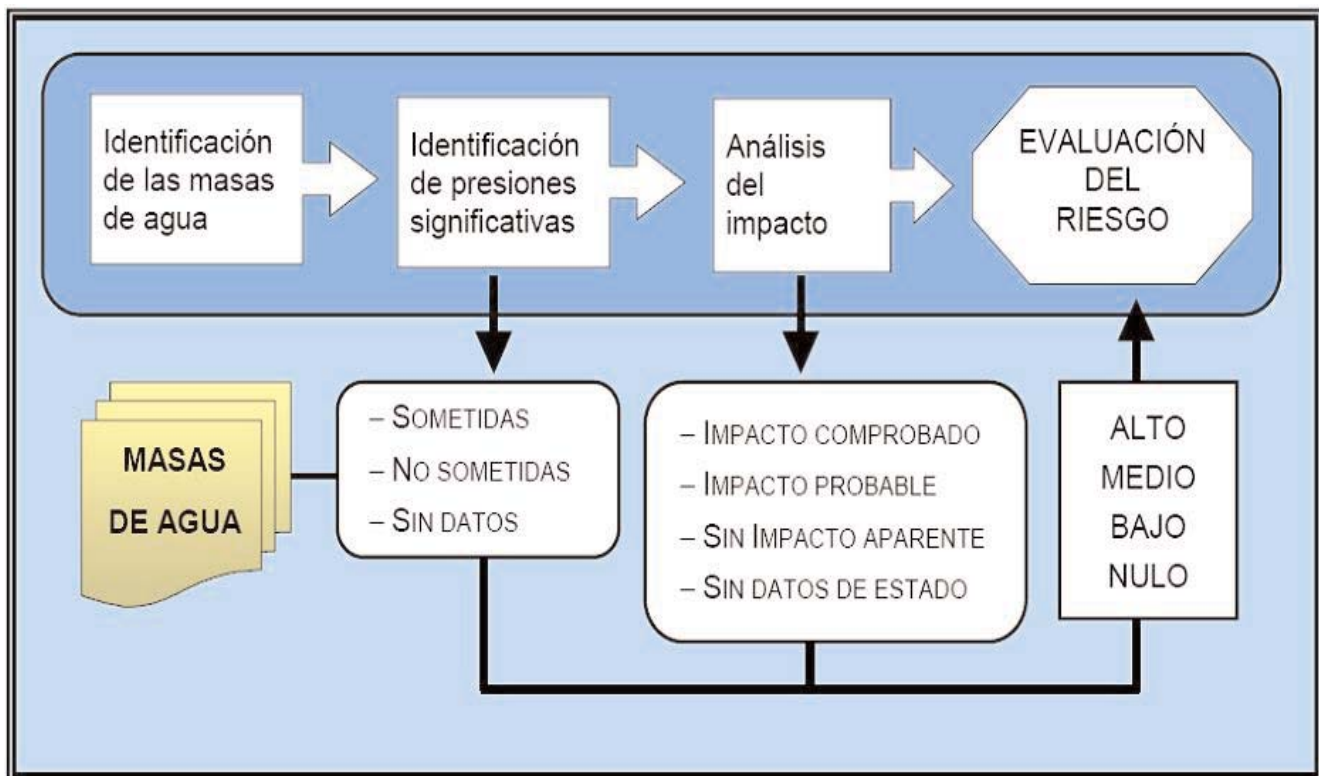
Identificación de las masas de agua

Identificación de presiones significativas

Análisis del impacto

EVALUACIÓN DEL RIESGO

MASAS DE AGUA

– Sometidas
– No sometidas
– Sin datos

– Impacto comprobado
– Impacto probable
– Sin Impacto aparente
– Sin datos de estado

ALTO
MEDIO
BAJO
NULO